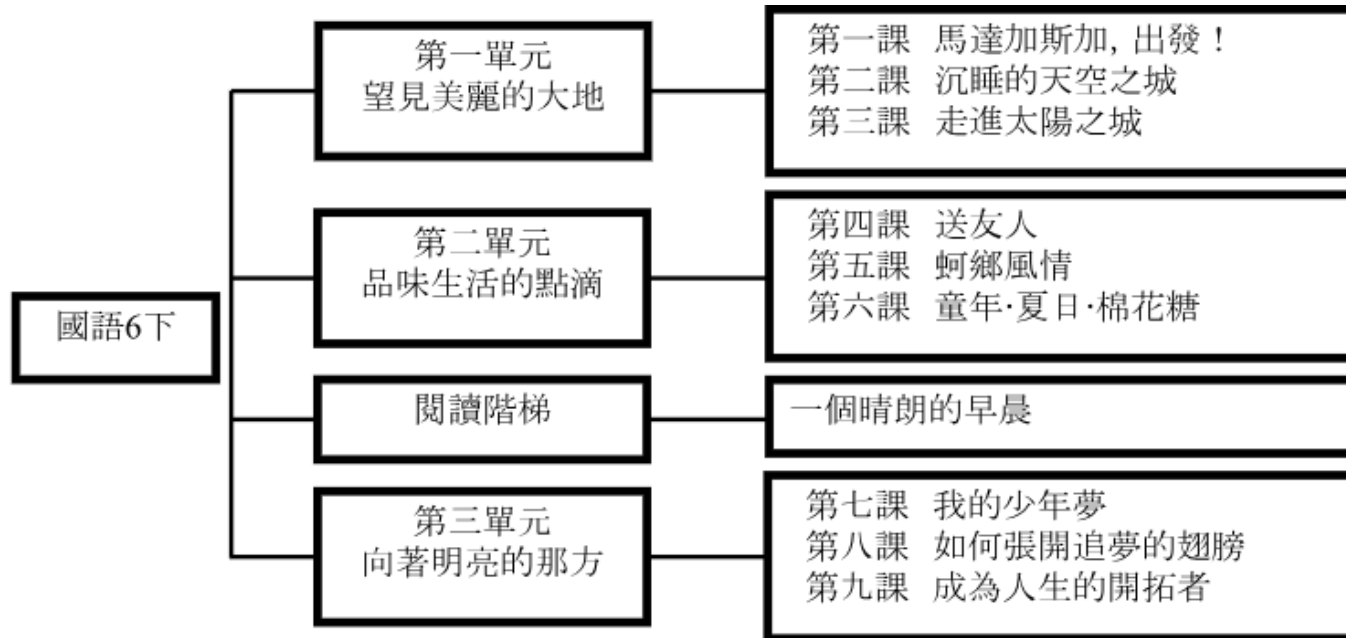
國語6下

第一單元
望見美麗的大地

第一課 馬達加斯加，出發！
第二課 沉睡的天空之城
第三課 走進太陽之城

第二單元
品味生活的點滴

第四課 送友人
第五課 蚵鄉風情
第六課 童年·夏日·棉花糖

閱讀階梯

一個晴朗的早晨

第三單元
向著明亮的那方

第七課 我的少年夢
第八課 如何張開追夢的翅膀
第九課 成為人生的開拓者